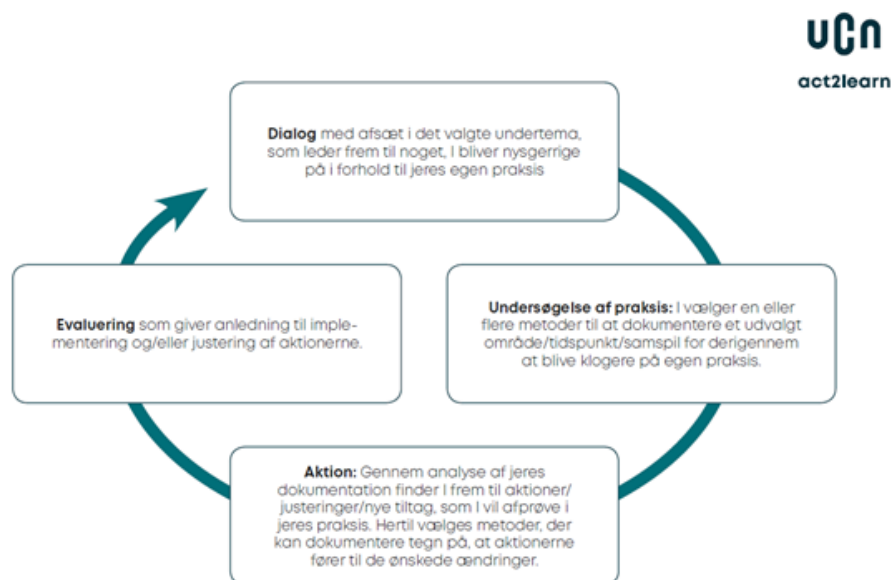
UCN
act2learn

Dialog med afsæt i det valgte undertema, som leder frem til noget, I bliver nysgerrige på i forhold til jeres egen praksis

Undersøgelse af praksis: I vælger en eller flere metoder til at dokumentere et udvalgt område/tidspunkt/samspil for derigennem at blive klogere på egen praksis.

Aktion: Gennem analyse af jeres dokumentation finder I frem til aktioner/justeringer/nye tiltag, som I vil afprøve i jeres praksis. Hertil vælges metoder, der kan dokumentere tegn på, at aktionerne fører til de ønskede ændringer.

Evaluering som giver anledning til implementering og/eller justering af aktionerne.